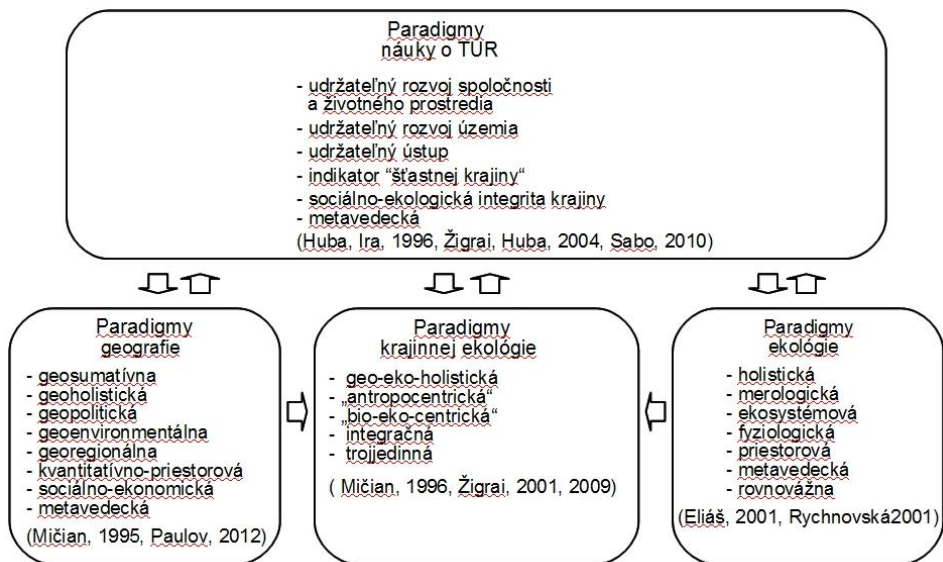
Paradigmy
náuky o TUR

- udržateľný rozvoj spoločnosti a životného prostredia
- udržateľný rozvoj územia
- udržateľný ústup
- indikator "šťastnej krajiny"
- sociálno-ekologická integrita krajiny
- metavedecká
(Huba, Ira, 1996, Žigrai, Huba, 2004, Sabo, 2010)

Paradigmy
geografie

- geosumatívna
- geoholistická
- geopolitická
- geoenvironmentálna
- georegionálna
- kvantitatívno-priestorová
- sociálno-ekonomická
- metavedecká
(Mičian, 1995, Paulov, 2012)

Paradigmy
krajinnej ekológie

- geo-eko-holistická
- „antropocentrická"
- „bio-eko-centrická"
- integračná
- trojjedinná
( Mičian, 1996, Žigrai, 2001, 2009)

Paradigmy
ekológie

- holistická
- merologická
- ekosystémová
- fyziologická
- priestorová
- metavedecká
- rovnovážna
(Eliáš, 2001, Rychnovská2001)